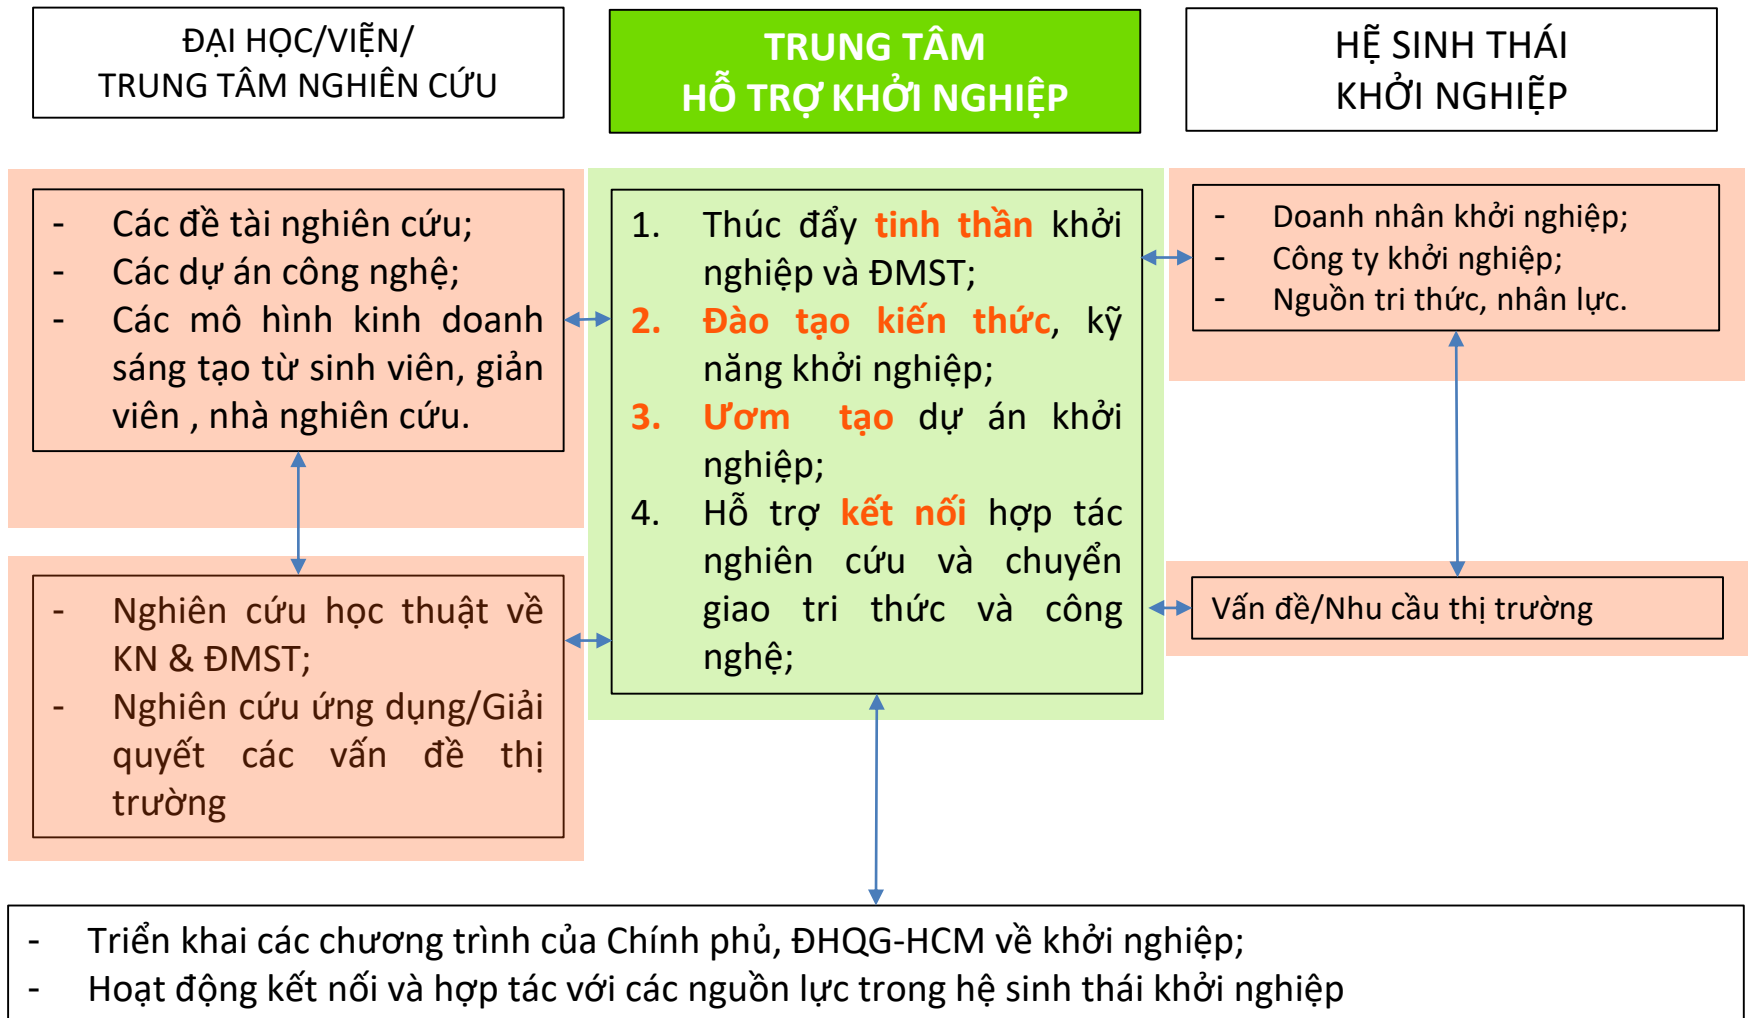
ĐẠI HỌC/VIỆN/
TRUNG TÂM NGHIÊN CỨU

TRUNG TÂM
HỖ TRỢ KHỞI NGHIỆP

HỆ SINH THÁI
KHỞI NGHIỆP

- Các đề tài nghiên cứu;
- Các dự án công nghệ;
- Các mô hình kinh doanh sáng tạo từ sinh viên, giản viên , nhà nghiên cứu.

1. Thúc đẩy tinh thần khởi nghiệp và ĐMST;
2. Đào tạo kiến thức, kỹ năng khởi nghiệp;
3. Ươm tạo dự án khởi nghiệp;
4. Hỗ trợ kết nối hợp tác nghiên cứu và chuyển giao tri thức và công nghệ;

- Doanh nhân khởi nghiệp;
- Công ty khởi nghiệp;
- Nguồn tri thức, nhân lực.

- Nghiên cứu học thuật về KN & ĐMST;
- Nghiên cứu ứng dụng/Giải quyết các vấn đề thị trường

Vấn đề/Nhu cầu thị trường

- Triển khai các chương trình của Chính phủ, ĐHQG-HCM về khởi nghiệp;
- Hoạt động kết nối và hợp tác với các nguồn lực trong hệ sinh thái khởi nghiệp